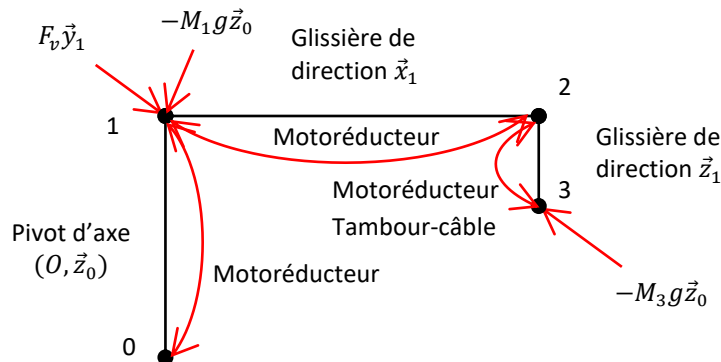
$F_v\vec{y}_1$

$-M_1 g\vec{z}_0$

Glissière de direction $\vec{x}_1$

2

1

Motoréducteur

Glissière de direction $\vec{z}_1$

Motoréducteur

3

Tambour-câble

Pivot d'axe $(O,\vec{z}_0)$

Motoréducteur

$-M_3 g\vec{z}_0$

0